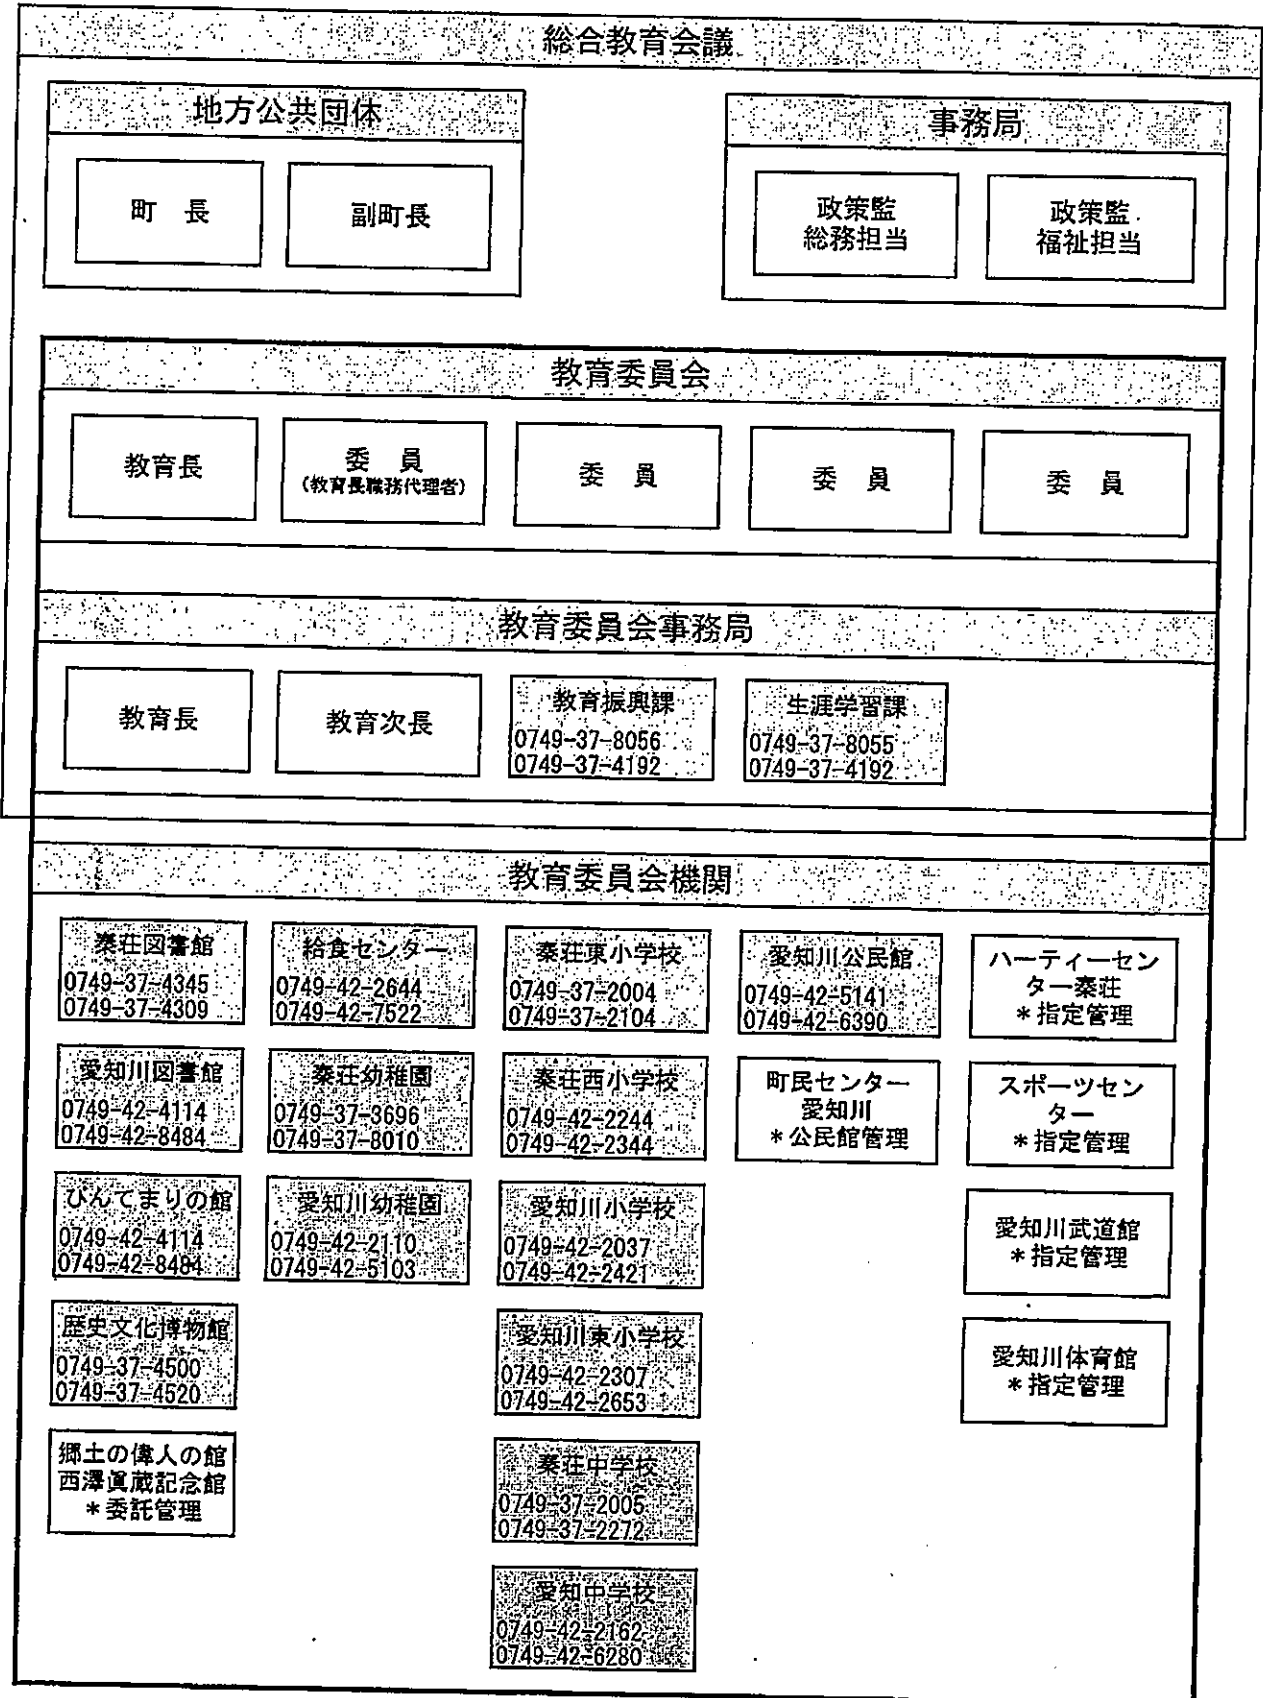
総合教育会議

地方公共団体

町　長

副町長

事務局

政策監
総務担当

政策監
福祉担当

教育委員会

教育長

委　員
（教育長職務代理者）

委　員

委　員

委　員

教育委員会事務局

教育長

教育次長

教育振興課
0749-37-8056
0749-37-4192

生涯学習課
0749-37-8055
0749-37-4192

教育委員会機関

秦荘図書館
0749-37-4345
0749-37-4309

給食センター
0749-42-2644
0749-42-7522

秦荘東小学校
0749-37-2004
0749-37-2104

愛知川公民館
0749-42-5141
0749-42-6390

ハーティーセンター秦荘
＊指定管理

愛知川図書館
0749-42-4114
0749-42-8484

秦荘幼稚園
0749-37-3696
0749-37-8010

秦荘西小学校
0749-42-2244
0749-42-2344

町民センター
愛知川
＊公民館管理

スポーツセンター
＊指定管理

びんてまりの館
0749-42-4114
0749-42-8484

愛知川幼稚園
0749-42-2110
0749-42-5103

愛知川小学校
0749-42-2037
0749-42-2421

愛知川武道館
＊指定管理

歴史文化博物館
0749-37-4500
0749-37-4520

愛知川東小学校
0749-42-2307
0749-42-2653

愛知川体育館
＊指定管理

郷土の偉人の館
西澤眞蔵記念館
＊委託管理

秦荘中学校
0749-37-2005
0749-37-2272

愛知中学校
0749-42-2162
0749-42-6280